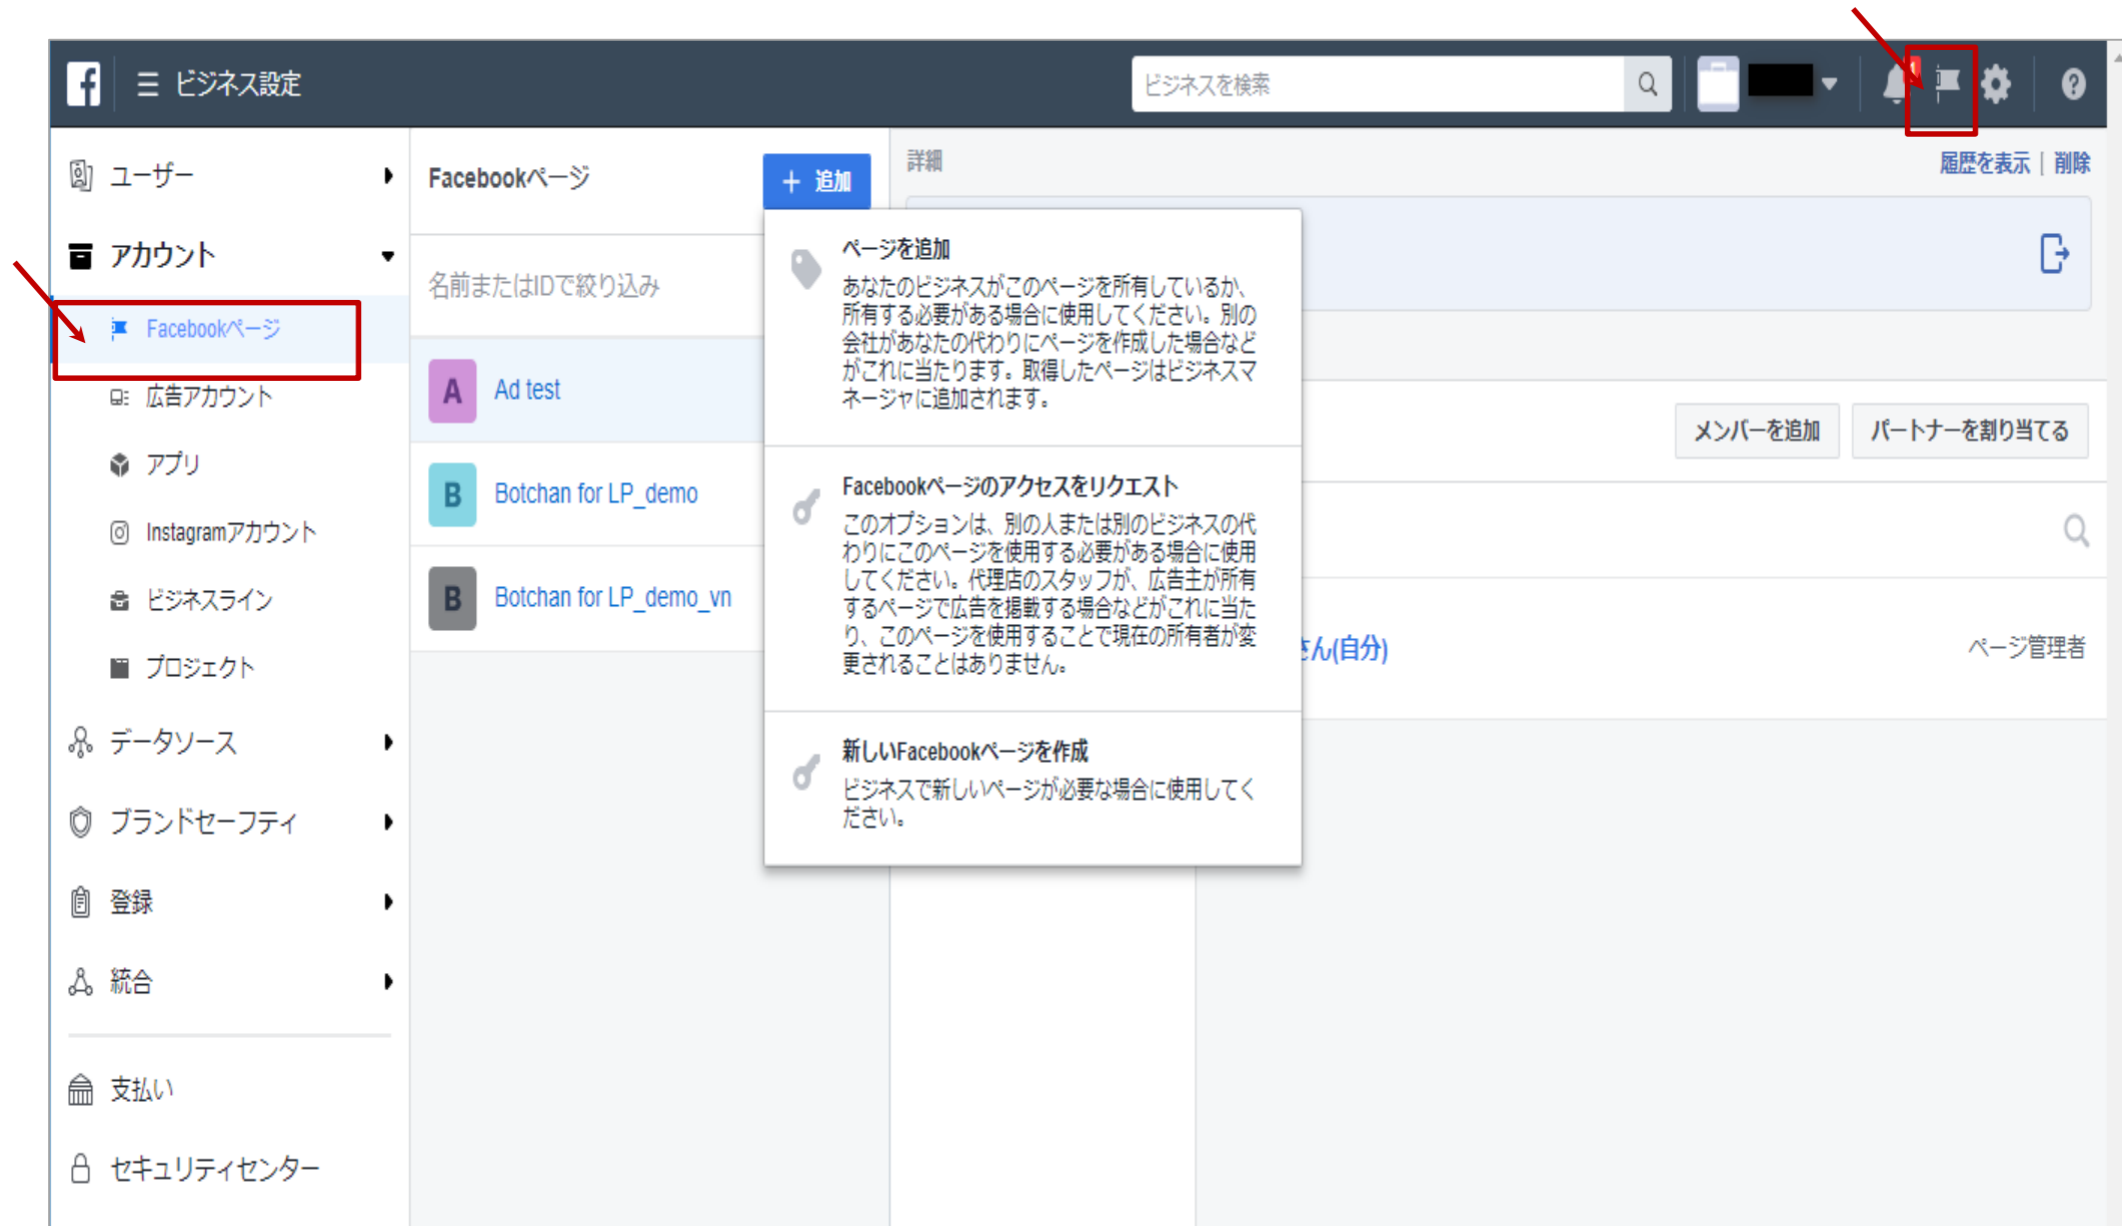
ビジネス設定

ビジネスを検索

ユーザー

アカウント

Facebookページ

広告アカウント

アプリ

Instagramアカウント

ビジネスライン

プロジェクト

データソース

ブランドセーフティ

登録

統合

支払い

セキュリティセンター

Facebookページ

+ 追加

名前またはIDで絞り込み

A Ad test

B Botchan for LP_demo

B Botchan for LP_demo_vn

ページを追加
あなたのビジネスがこのページを所有しているか、所有する必要がある場合に使用してください。別の会社があなたの代わりにページを作成した場合などがこれに当たります。取得したページはビジネスマネージャに追加されます。

Facebookページのアクセスをリクエスト
このオプションは、別の人または別のビジネスの代わりにこのページを使用する必要がある場合に使用してください。代理店のスタッフが、広告主が所有するページで広告を掲載する場合などがこれに当たり、このページを使用することで現在の所有者が変更されることはありません。

新しいFacebookページを作成
ビジネスで新しいページが必要な場合に使用してください。

詳細

履歴を表示 | 削除

メンバーを追加

パートナーを割り当てる

さん(自分)

ページ管理者